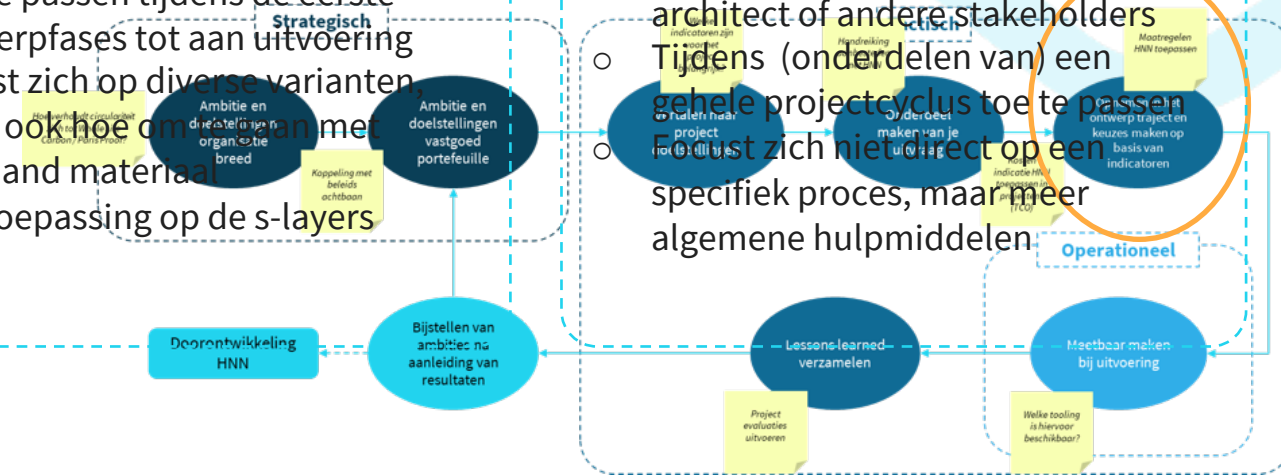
e passen tijdens de eerste
erpfases tot aan uitvoering
st zich op diverse varianten,
ook hoe om te gaan met
and materiaal
oepassing op de s-layers

Strategisch

Hoe verhoudt circulariteit zich tot Carbon / Paris Proof?

Ambitie en doelstellingen organisatie breed

Ambitie en doelstellingen vastgoed portefeuille

Koppeling met beleids achtbaan

architect of andere stakeholders
○ Tijdens (onderdelen van) een gehele projectcyclus toe te passen
○ Focust zich niet direct op een specifiek proces, maar meer algemene hulpmiddelen

Welke indicatoren zijn voor het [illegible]

Handreiking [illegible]

Maatregelen HNN toepassen

Vertalen naar project doelstellingen

Onderdeel maken van je uitvraag

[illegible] ontwerp traject en keuzes maken op basis van indicatoren

Kosten indicatie HNN toepassen in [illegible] (TCO)

Operationeel

Doorontwikkeling HNN

Bijstellen van ambities na aanleiding van resultaten

Lessons learned verzamelen

Meetbaar maken bij uitvoering

Project evaluaties uitvoeren

Welke tooling is hiervoor beschikbaar?